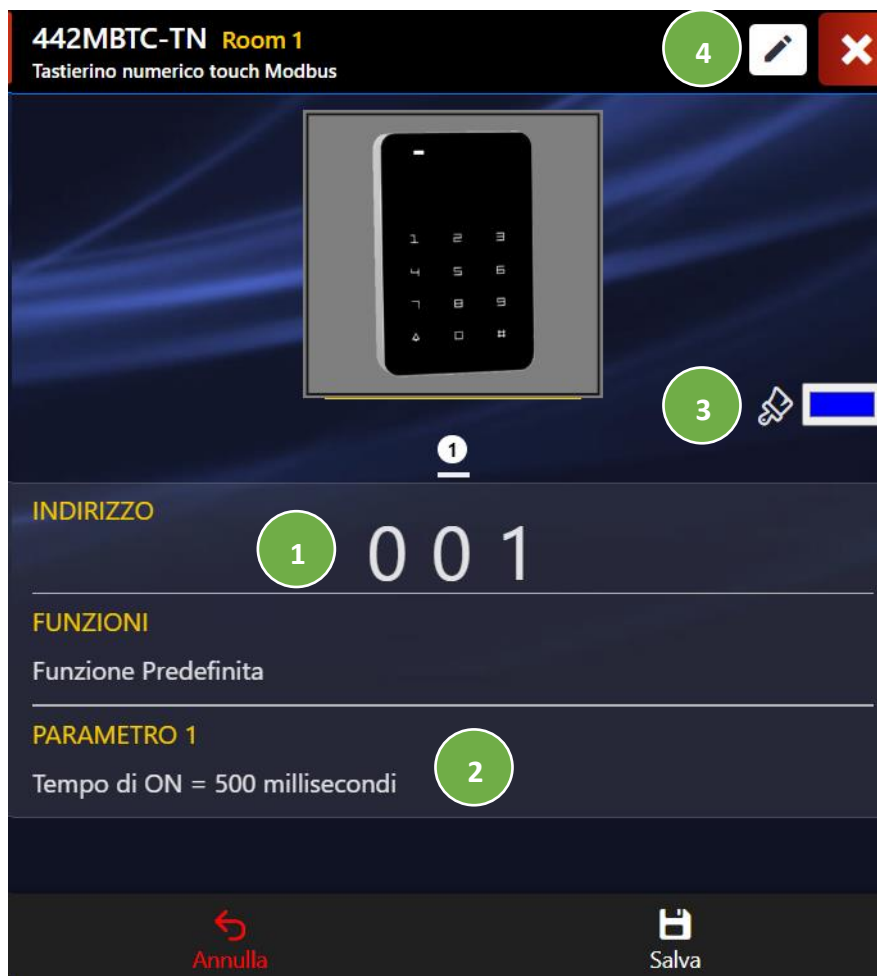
442MBTC-TN Room 1
Tastierino numerico touch Modbus

4

1 2 3
4 5 6
7 8 9
* 0 #

3

1

INDIRIZZO

1

0 0 1

FUNZIONI

Funzione Predefinita

PARAMETRO 1

Tempo di ON = 500 millisecondi

2

Annulla

Salva